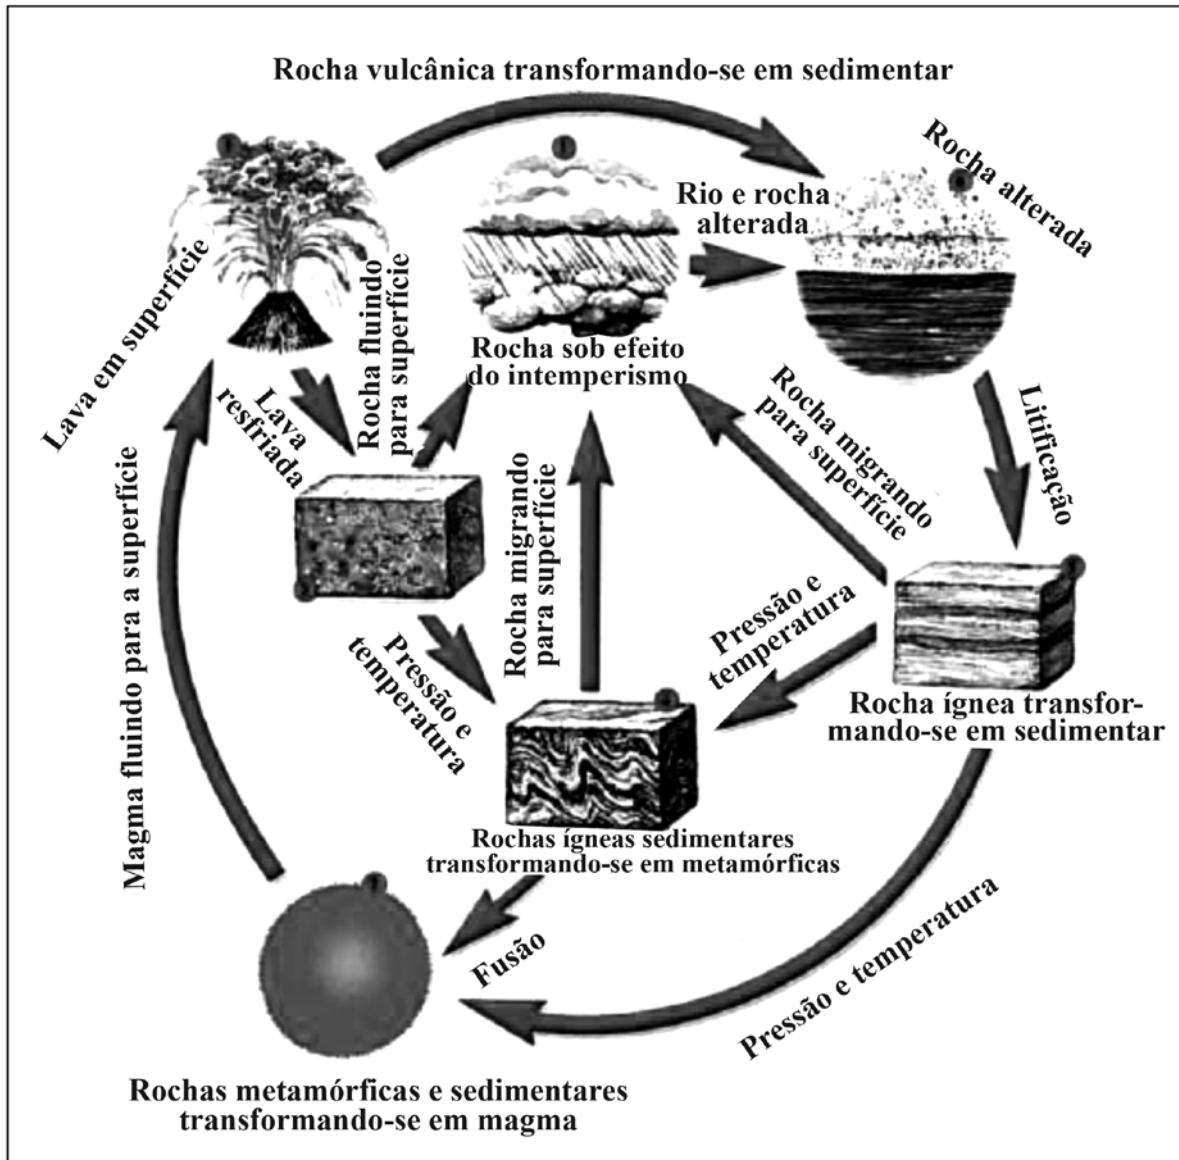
Rocha vulcânica transformando-se em sedimentar

Rocha alterada

Rio e rocha alterada

Lava em superfície

Rocha fluindo para superfície

Rocha sob efeito do intemperismo

Lava resfriada

Rocha migrando para superfície

Litificação

Rocha migrando para superfície

Pressão e temperatura

Pressão e temperatura

Rocha ígnea transformando-se em sedimentar

Magma fluindo para a superfície

Rochas ígneas sedimentares transformando-se em metamórficas

Fusão

Pressão e temperatura

Rochas metamórficas e sedimentares transformando-se em magma